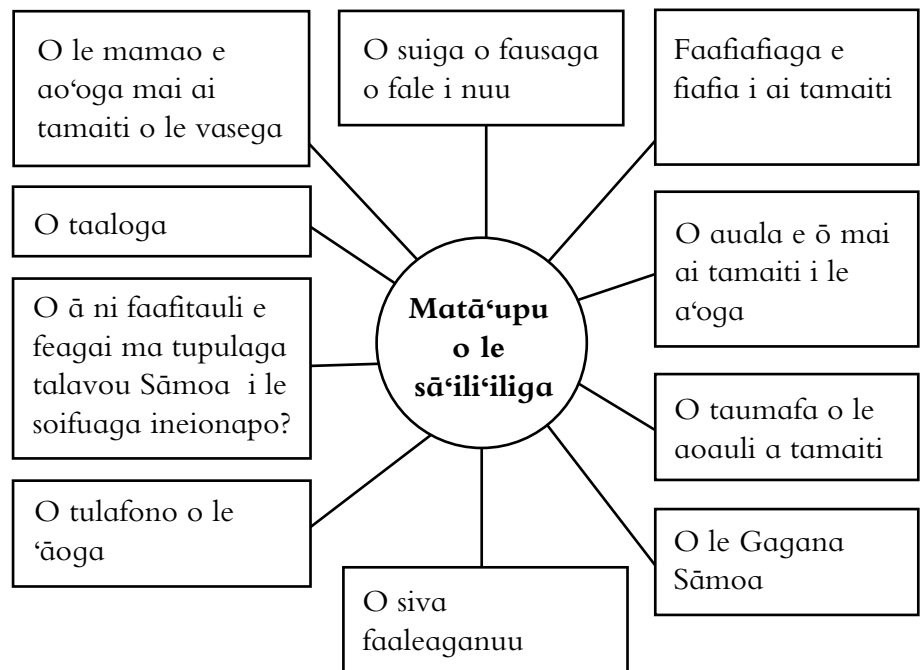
O le mamao e ao'oga mai ai tamaiti o le vasega

O suiga o fausaga o fale i nuu

Faafiafiaga e fiafia i ai tamaiti

O taaloga

O auala e ō mai ai tamaiti i le a'oga

Matā'upu o le sā'ili'iliga

O ā ni faafitauli e feagai ma tupulaga talavou Sāmoa i le soifuaga ineionapo?

O taumafa o le aoauli a tamaiti

O tulafono o le 'āoga

O le Gagana Sāmoa

O siva faaleaganuu